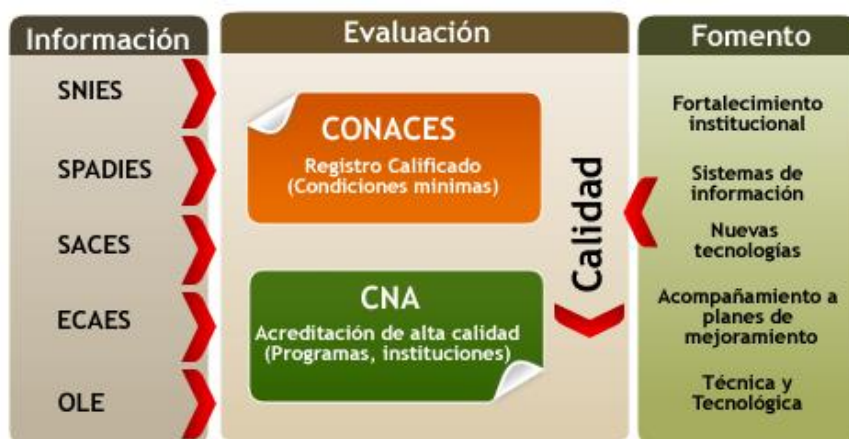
Información

SNIES

SPADIES

SACES

ECAES

OLE

Evaluación

CONACES
Registro Calificado
(Condiciones minimas)

CNA
Acreditación de alta calidad
(Programas, instituciones)

Calidad

Fomento

Fortalecimiento institucional

Sistemas de información

Nuevas tecnologías

Acompañamiento a planes de mejoramiento

Técnica y Tecnológica